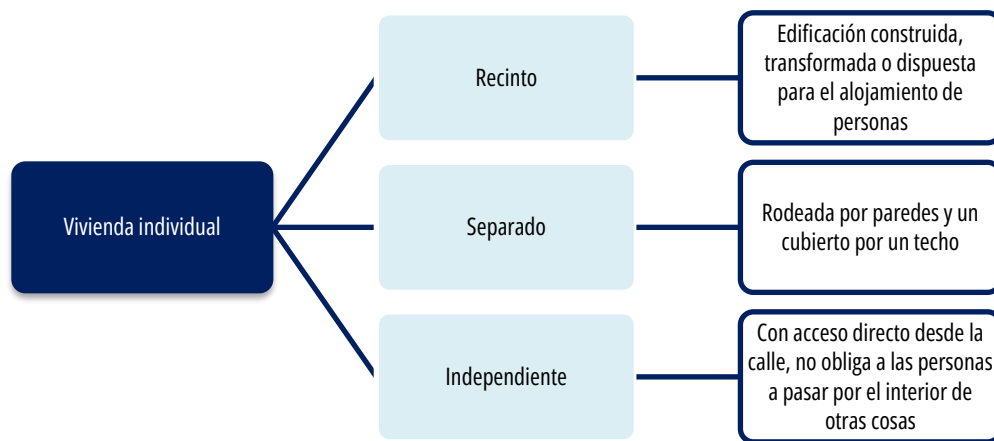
Vivienda individual

Recinto

Edificación construida, transformada o dispuesta para el alojamiento de personas

Separado

Rodeada por paredes y un cubierto por un techo

Independiente

Con acceso directo desde la calle, no obliga a las personas a pasar por el interior de otras cosas